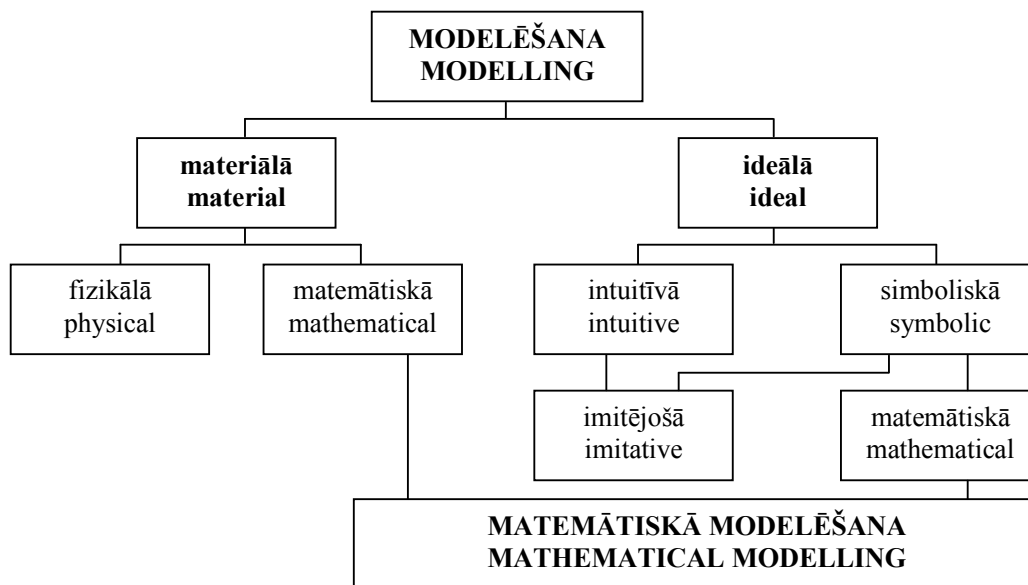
MODELĒŠANA
MODELLING

materiālā
material

ideālā
ideal

fizikālā
physical

matemātiskā
mathematical

intuitīvā
intuitive

simboliskā
symbolic

imitējošā
imitative

matemātiskā
mathematical

MATEMĀTISKĀ MODELĒŠANA
MATHEMATICAL MODELLING